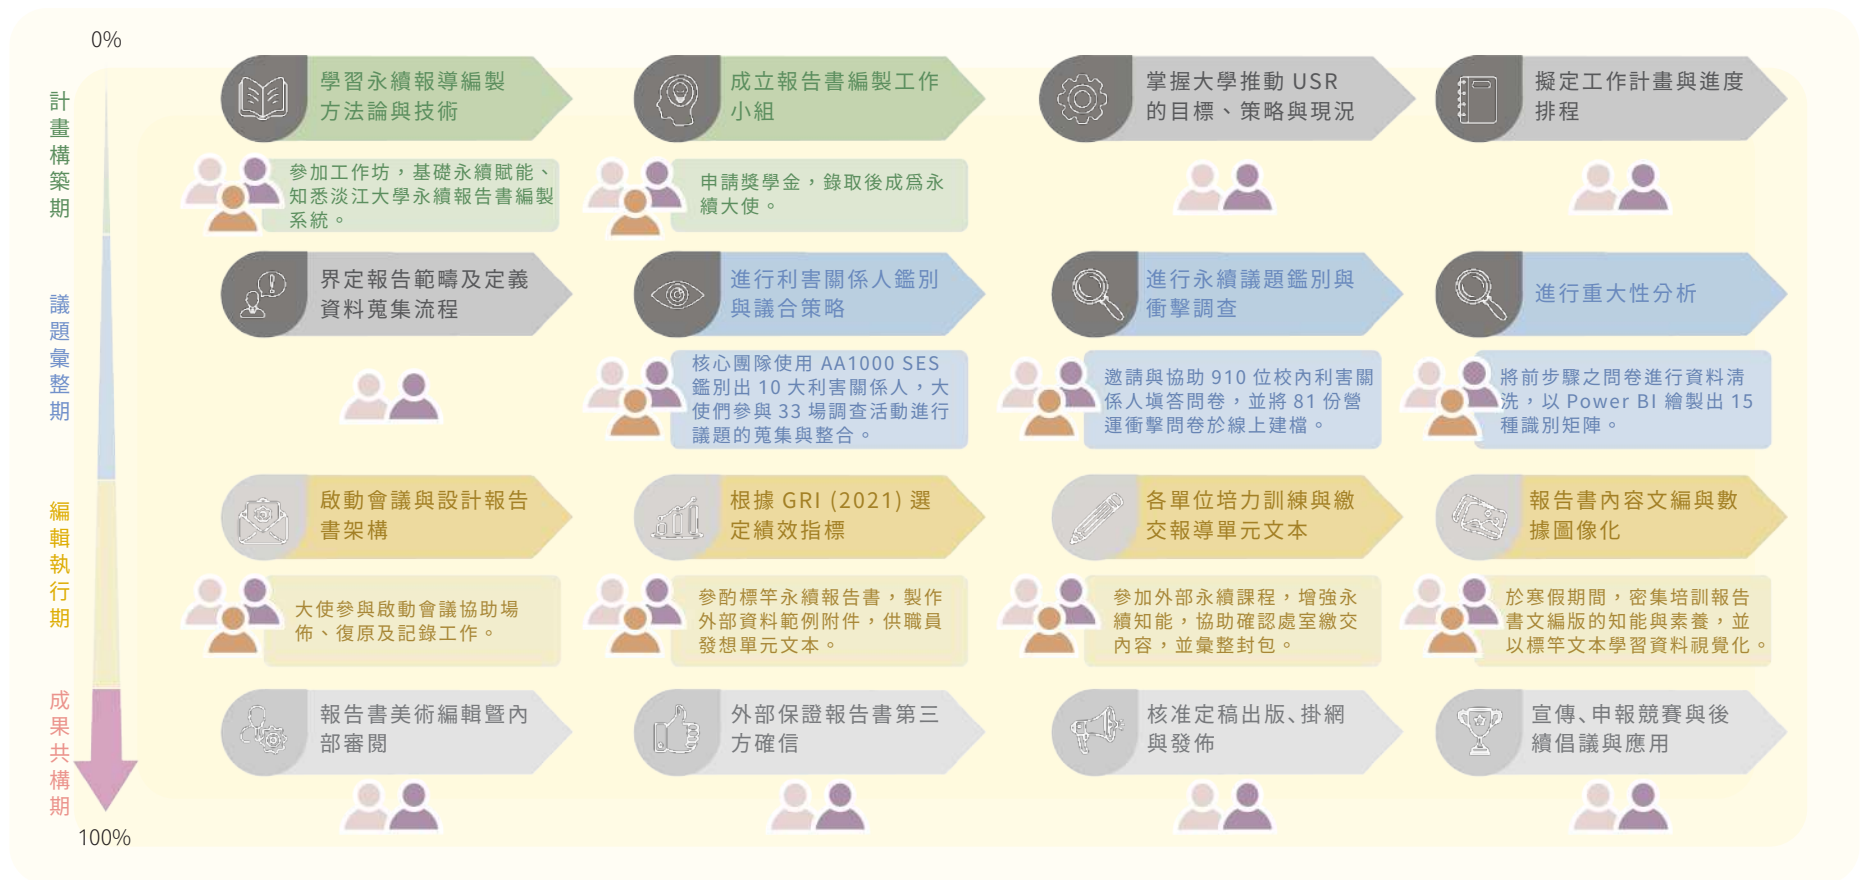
0%

計畫構築期

議題彙整期

編輯執行期

成果共構期

100%

學習永續報導編製方法論與技術

參加工作坊，基礎永續賦能、知悉淡江大學永續報告書編製系統。

成立報告書編製工作小組

申請獎學金，錄取後成爲永續大使。

掌握大學推動 USR 的目標、策略與現況

擬定工作計畫與進度排程

界定報告範疇及定義資料蒐集流程

進行利害關係人鑑別與議合策略

核心團隊使用 AA1000 SES 鑑別出 10 大利害關係人，大使們參與 33 場調查活動進行議題的蒐集與整合。

進行永續議題鑑別與衝擊調查

邀請與協助 910 位校內利害關係人填答問卷，並將 81 份營運衝擊問卷於線上建檔。

進行重大性分析

將前步驟之問卷進行資料清洗，以 Power BI 繪製出 15 種識別矩陣。

啟動會議與設計報告書架構

大使參與啟動會議協助場佈、復原及記錄工作。

根據 GRI (2021) 選定績效指標

參酌標竿永續報告書，製作外部資料範例附件，供職員發想單元文本。

各單位培力訓練與繳交報導單元文本

參加外部永續課程，增強永續知能，協助確認處室繳交內容，並彙整封包。

報告書內容文編與數據圖像化

於寒假期間，密集培訓報告書文編版的知能與素養，並以標竿文本學習資料視覺化。

報告書美術編輯暨內部審閱

外部保證報告書第三方確信

核准定稿出版、掛網與發佈

宣傳、申報競賽與後續倡議與應用